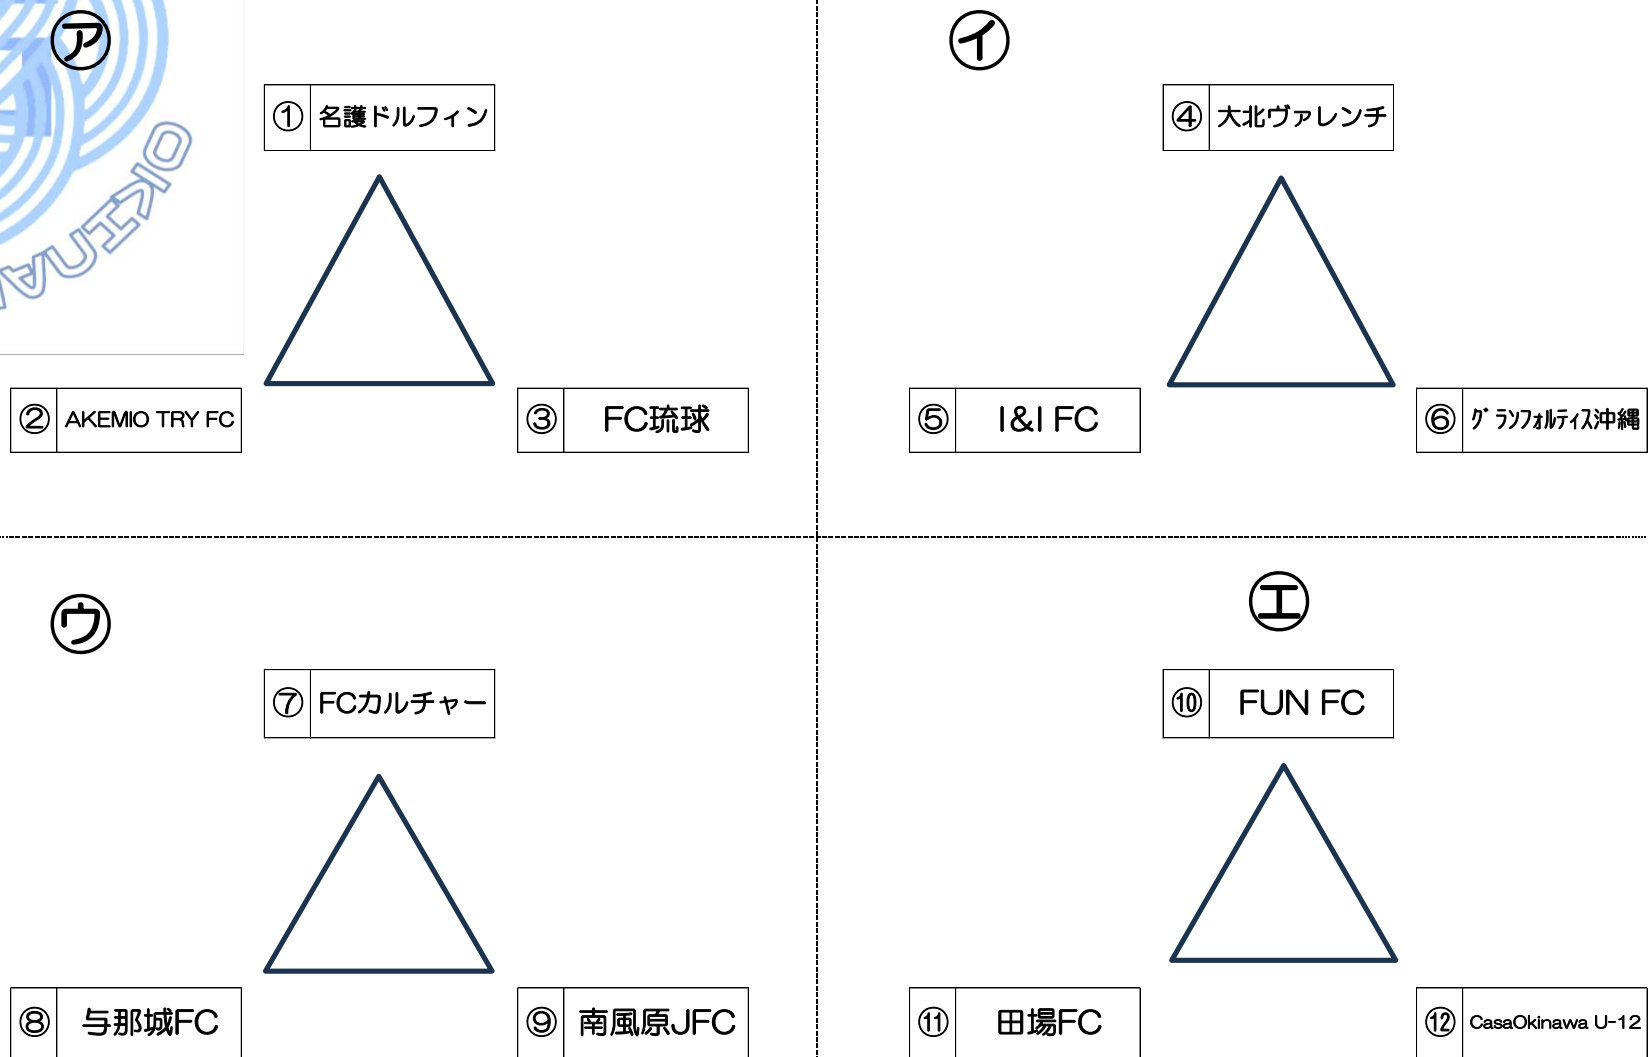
㋐

| ① | 名護ドルフィン |
|---|---|

| ② | AKEMIO TRY FC |
|---|---|

| ③ | FC琉球 |
|---|---|

㋑

| ④ | 大北ヴァレンチ |
|---|---|

| ⑤ | I&I FC |
|---|---|

| ⑥ | ｸﾞﾗﾝﾌｫﾙﾃｨｽ沖縄 |
|---|---|

㋒

| ⑦ | FCカルチャー |
|---|---|

| ⑧ | 与那城FC |
|---|---|

| ⑨ | 南風原JFC |
|---|---|

㋓

| ⑩ | FUN FC |
|---|---|

| ⑪ | 田場FC |
|---|---|

| ⑫ | CasaOkinawa U-12 |
|---|---|